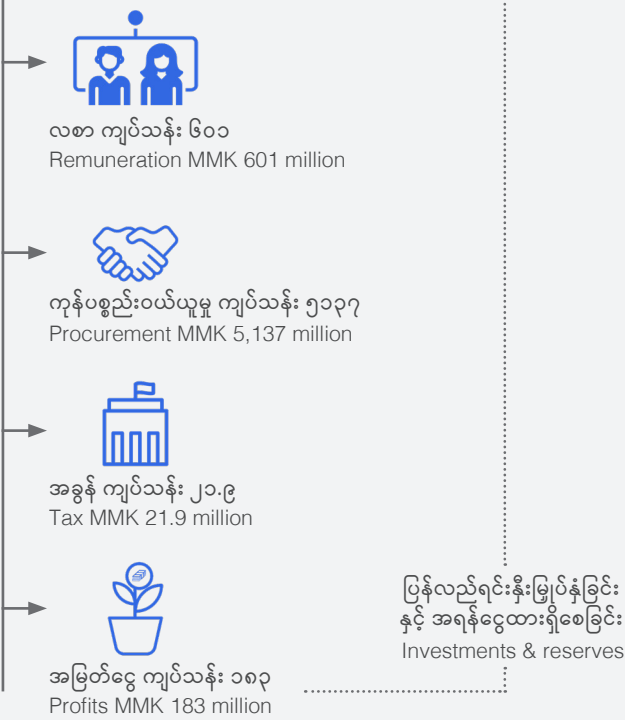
လစာ ကျပ်သန်း ၆၀၁
Remuneration MMK 601 million

ကုန်ပစ္စည်းဝယ်ယူမှု ကျပ်သန်း ၅၁၃၇
Procurement MMK 5,137 million

အခွန် ကျပ်သန်း ၂၁.၉
Tax MMK 21.9 million

အမြတ်ငွေ ကျပ်သန်း ၁၈၃
Profits MMK 183 million

ပြန်လည်ရင်းနှီးမြှုပ်နှံခြင်း နှင့် အရန်ငွေထားရှိစေခြင်း
Investments & reserves